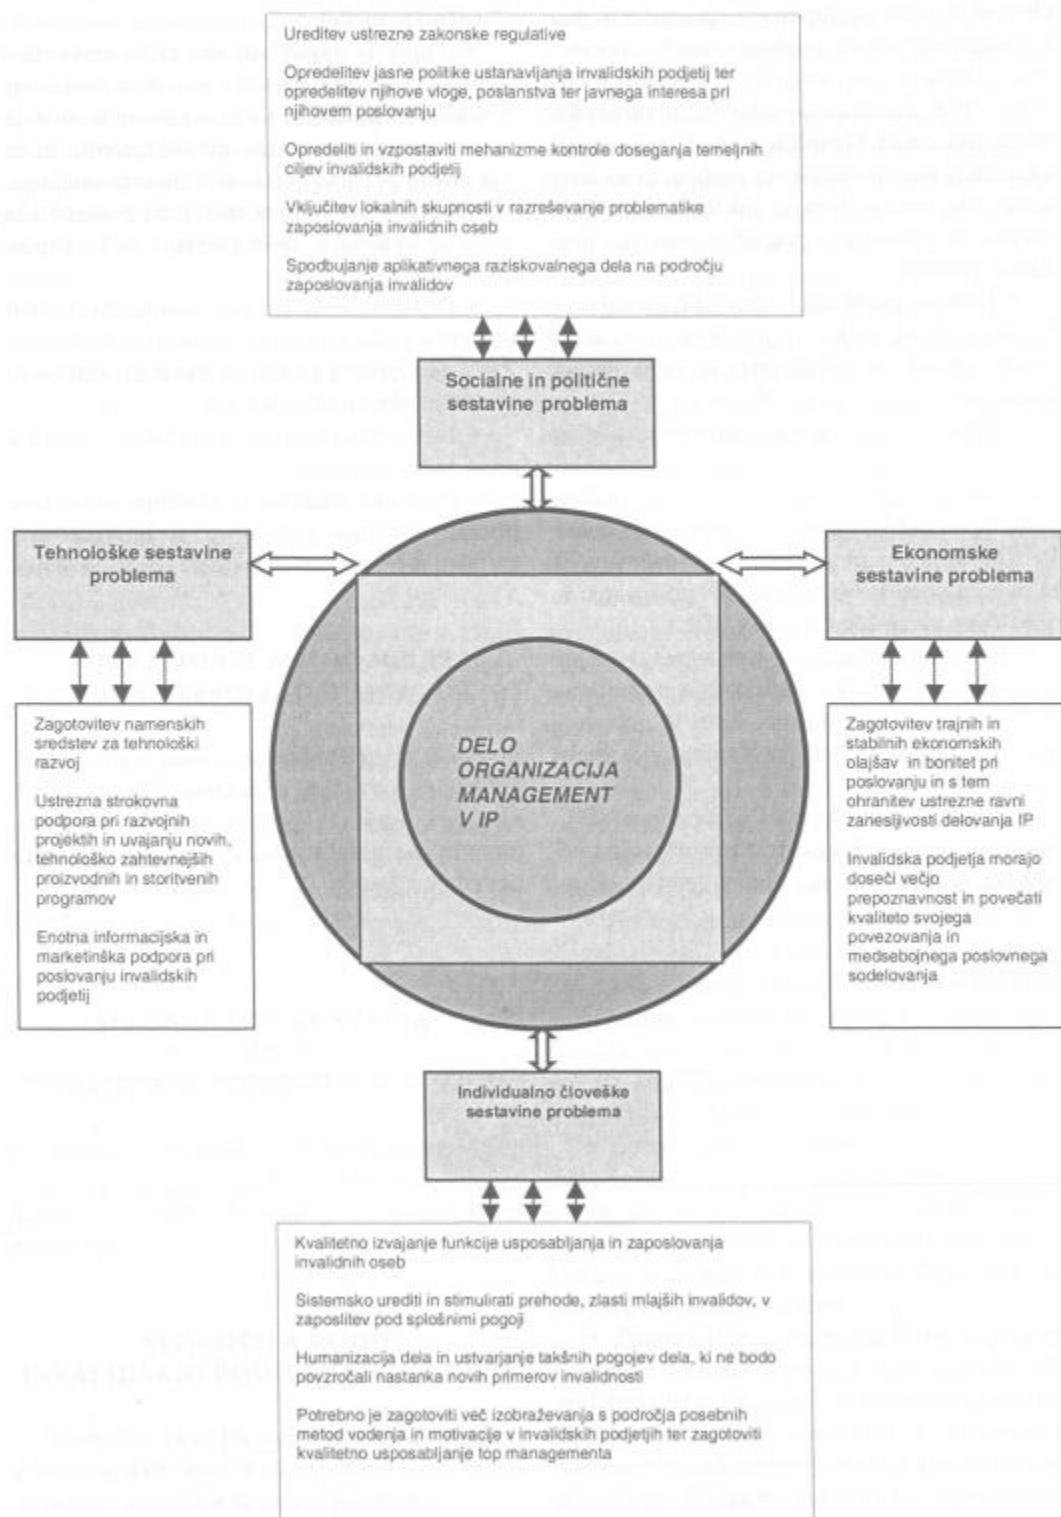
Ureditev ustrezne zakonske regulative

Opredelitev jasne politike ustanavljanja invalidskih podjetij ter opredelitev njihove vloge, poslanstva ter javnega interesa pri njihovem poslovanju

Opredeliti in vzpostaviti mehanizme kontrole doseganja temeljnih ciljev invalidskih podjetij

Vključitev lokalnih skupnosti v razreševanje problematike zaposlovanja invalidnih oseb

Spodbujanje aplikativnega raziskovalnega dela na področju zaposlovanja invalidov

Socialne in politične sestavine problema

Tehnološke sestavine problema

Ekonomske sestavine problema

Zagotovitev namenskih sredstev za tehnološki razvoj

Ustrezna strokovna podpora pri razvojnih projektih in uvajanju novih, tehnološko zahtevnejših proizvodnih in storitvenih programov

Enotna informacijska in marketinška podpora pri poslovanju invalidskih podjetij

DELO ORGANIZACIJA MANAGEMENT V IP

Zagotovitev trajnih in stabilnih ekonomskih olajšav in bonitet pri poslovanju in s tem ohranitev ustrezne ravni zanesljivosti delovanja IP

Invalidska podjetja morajo doseči večjo prepoznavnost in povečati kvaliteto svojega povezovanja in medsebojnega poslovnega sodelovanja

Individualno človeške sestavine problema

Kvalitetno izvajanje funkcije usposabljanja in zaposlovanja invalidnih oseb

Sistemsko urediti in stimulirati prehode, zlasti mlajših invalidov, v zaposlitev pod splošnimi pogoji

Humanizacija dela in ustvarjanje takšnih pogojev dela, ki ne bodo povzročali nastanka novih primerov invalidnosti

Potrebno je zagotoviti več izobraževanja s področja posebnih metod vodenja in motivacije v invalidskih podjetjih ter zagotoviti kvalitetno usposabljanje top managementa